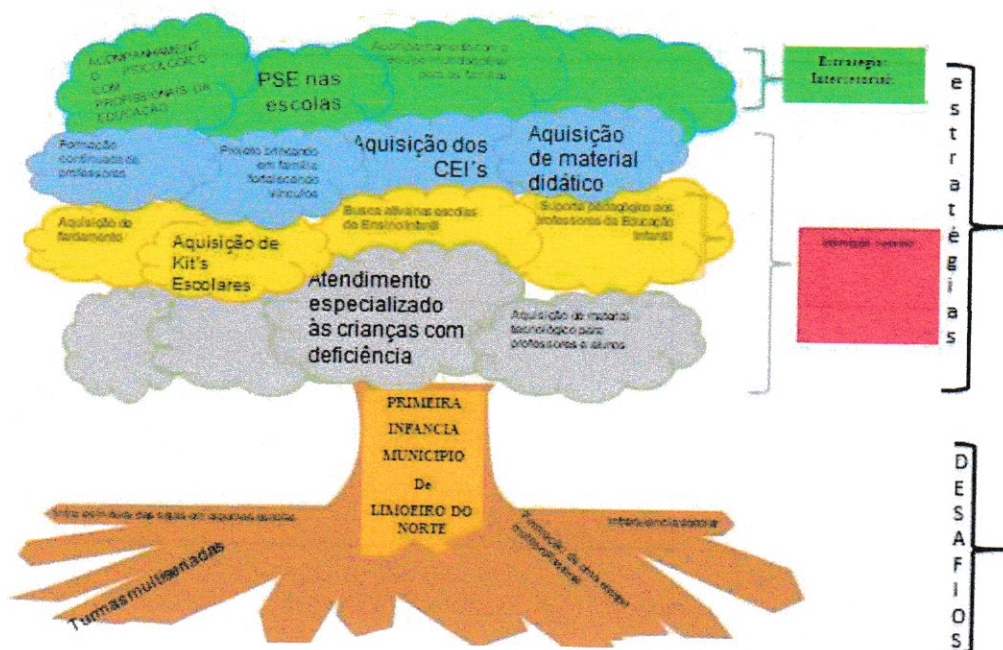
ACOMPANHAMENTO PSICOLÓGICO COM PROFISSIONAIS DA EDUCAÇÃO

PSE nas escolas

Acompanhamento com a equipe multidisciplinar para as famílias

Estratégia Intersetorial

e s t r a t é g i a s

Formação continuada de professores

Projeto brincando em família fortalecendo vínculos

Aquisição dos CEI's

Aquisição de material didático

Aquisição do fardamento

Aquisição de Kit's Escolares

Busca ativa nas escolas de Ensino Infantil

Suporte pedagógico aos professores da Educação Infantil

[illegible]

Atendimento especializado às crianças com deficiência

Aquisição de material tecnológico para professores e alunos

PRIMEIRA INFANCIA MUNICIPIO De LIMOEIRO DO NORTE

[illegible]

Turmas multisseriadas

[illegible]

Infraestrutura escolar

D E S A F I O S